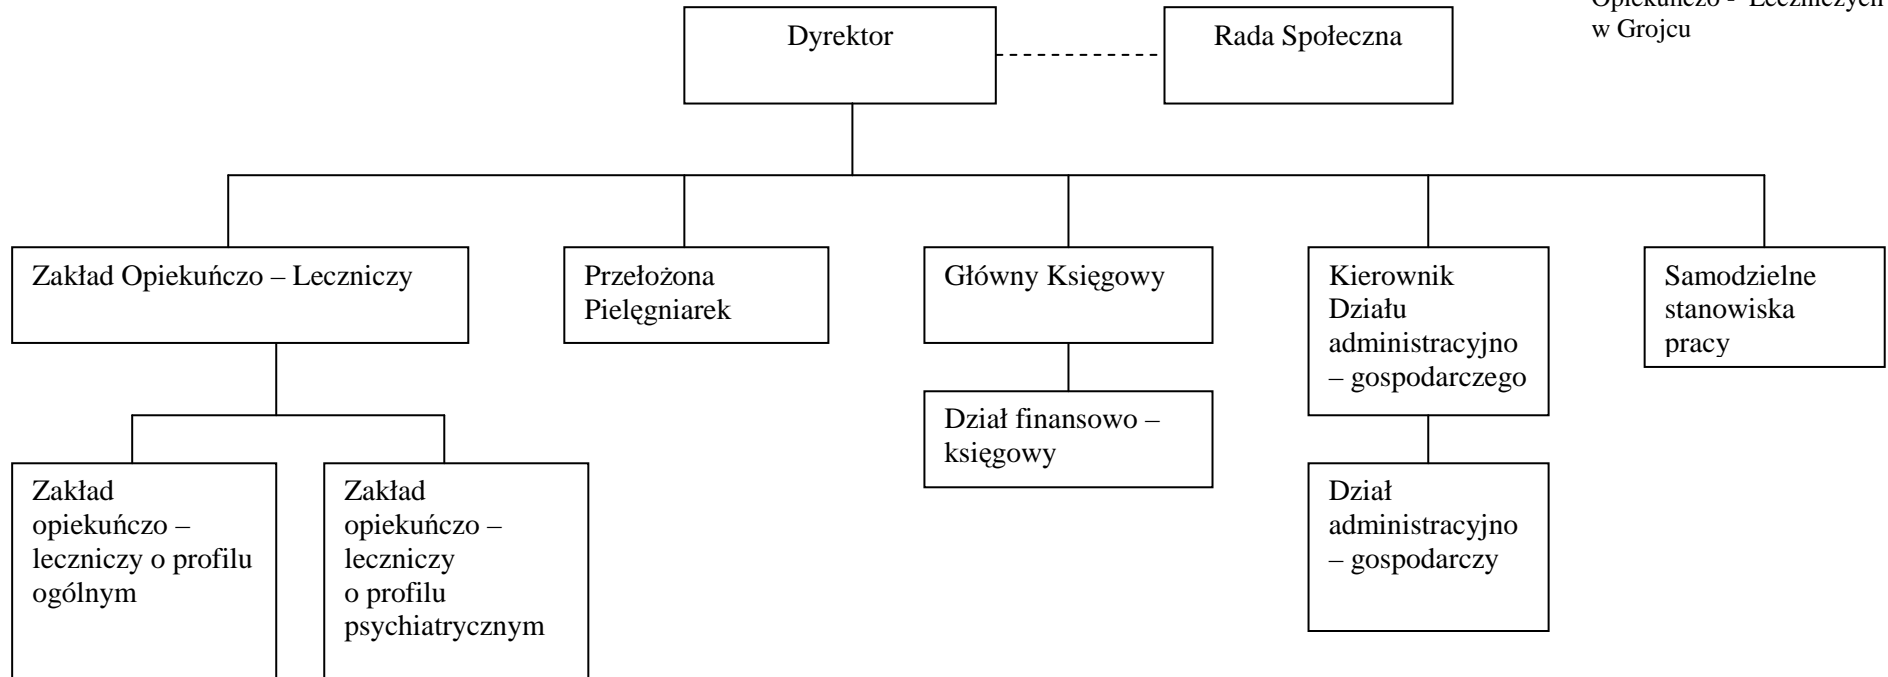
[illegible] Opiekuńczo - Leczniczych w Grojcu

Dyrektor

Rada Społeczna

Zakład Opiekuńczo – Leczniczy

Przełożona Pielęgniarek

Główny Księgowy

Kierownik Działu administracyjno – gospodarczego

Samodzielne stanowiska pracy

Zakład opiekuńczo – leczniczy o profilu ogólnym

Zakład opiekuńczo – leczniczy o profilu psychiatrycznym

Dział finansowo – księgowy

Dział administracyjno – gospodarczy